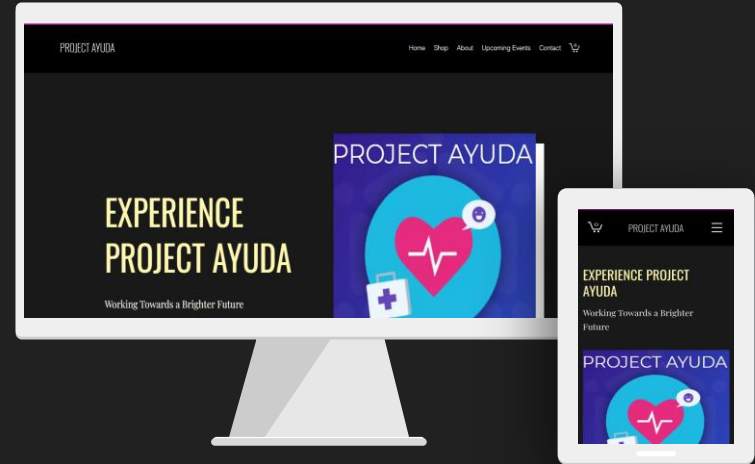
PROJECT AYUDA

Home Shop About Upcoming Events Contact

EXPERIENCE PROJECT AYUDA

Working Towards a Brighter Future

PROJECT AYUDA

PROJECT AYUDA

EXPERIENCE PROJECT AYUDA

Working Towards a Brighter Future

PROJECT AYUDA